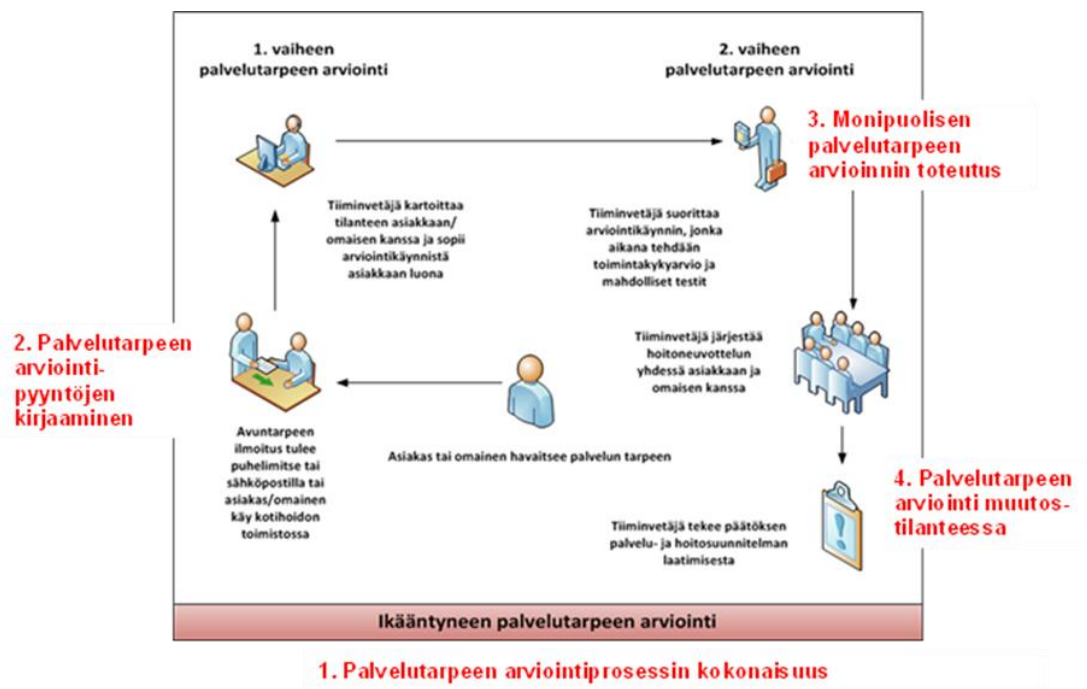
1. vaiheen palvelutarpeen arviointi

2. vaiheen palvelutarpeen arviointi

3. Monipuolisen palvelutarpeen arvioinnin toteutus

Tiiminvetäjä kartoittaa tilanteen asiakkaan/ omaisen kanssa ja sopii arviointikäynnistä asiakkaan luona

Tiiminvetäjä suorittaa arviointikäynnin, jonka aikana tehdään toimintakykyarvio ja mahdolliset testit

2. Palvelutarpeen arviointipyyntöjen kirjaaminen

Tiiminvetäjä järjestää hoitoneuvottelun yhdessä asiakkaan ja omaisen kanssa

Avuntarpeen ilmoitus tulee puhelimitse tai sähköpostilla tai asiakas/omainen käy kotihoidon toimistossa

Asiakas tai omainen havaitsee palvelun tarpeen

4. Palvelutarpeen arviointi muutostilanteessa

Tiiminvetäjä tekee päätöksen palvelu- ja hoitosuunnitelman laatimisesta

Ikääntyneen palvelutarpeen arviointi

1. Palvelutarpeen arviointiprosessin kokonaisuus